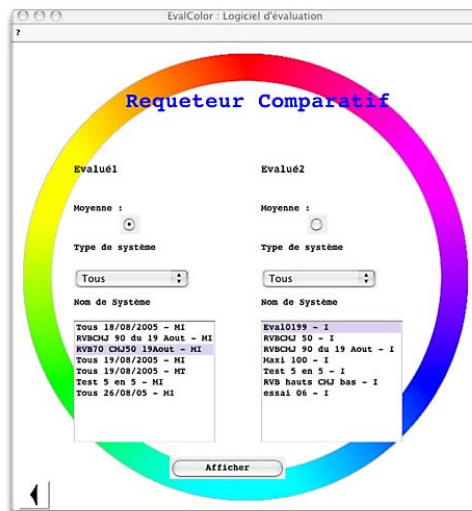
EvalColor : Logiciel d'évaluation

?

Requeteur Comparatif

Evalué1

Moyenne :

Type de système

Tous

Nom de Système

Tous 18/08/2005 - MI
RVBCHJ 90 du 19 Aout - MI
RVB70 CHJ50 19Aout - MI
Tous 19/08/2005 - MI
Tous 19/08/2005 - MT
Test 5 en 5 - MI
Tous 26/08/05 - MI

Evalué2

Moyenne :

Type de système

Tous

Nom de Système

Eval0199 - I
RVBCHJ 50 - I
RVBCHJ 90 du 19 Aout - I
Maxi 100 - I
Test 5 en 5 - I
RVB hauts CMJ bas - I
essai 06 - I

Afficher